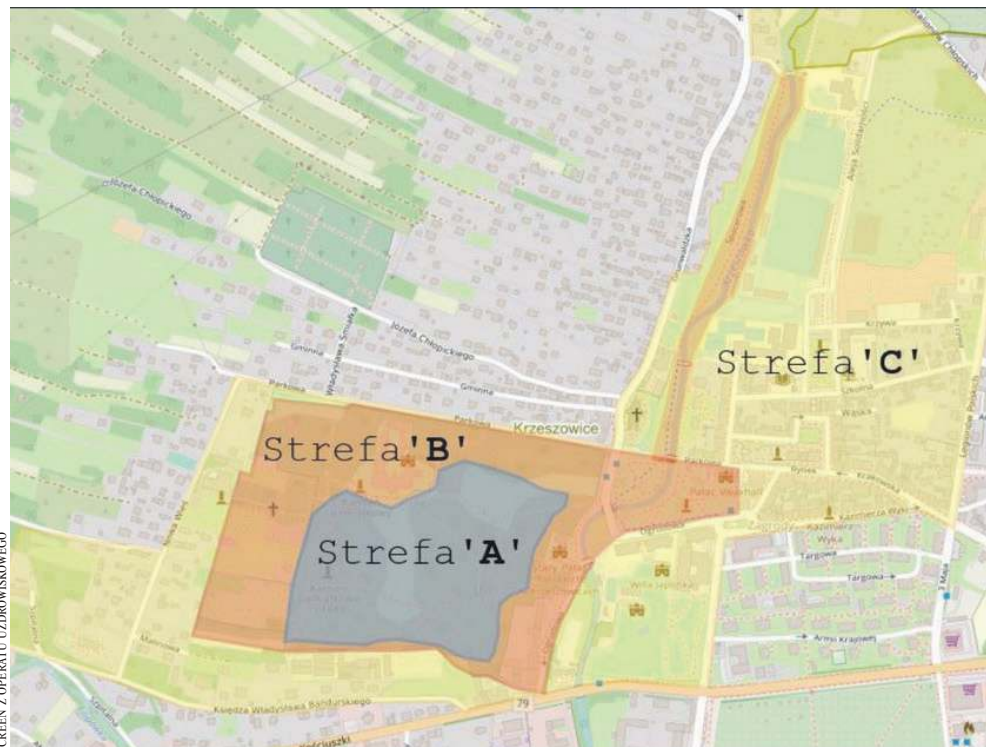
Józefa Chłopickiego

Józefa Chłopickiego

Władysława Smiałka

Gminna

Gminna

Parkowa

Parkowa

Krzeszowice

Strefa'C'

Strefa'B'

Strefa'A'

Krzywa

Gminna

Wąska

Rynek

Krakowska

Kamiennej Wyki

Targowa

Targowa

Armii Krajowej

3 Maja

Księdza Władysława Bandurskiego

79

Kościuszki

SCREEN Z OPERATU UZDROWISKOWEGO